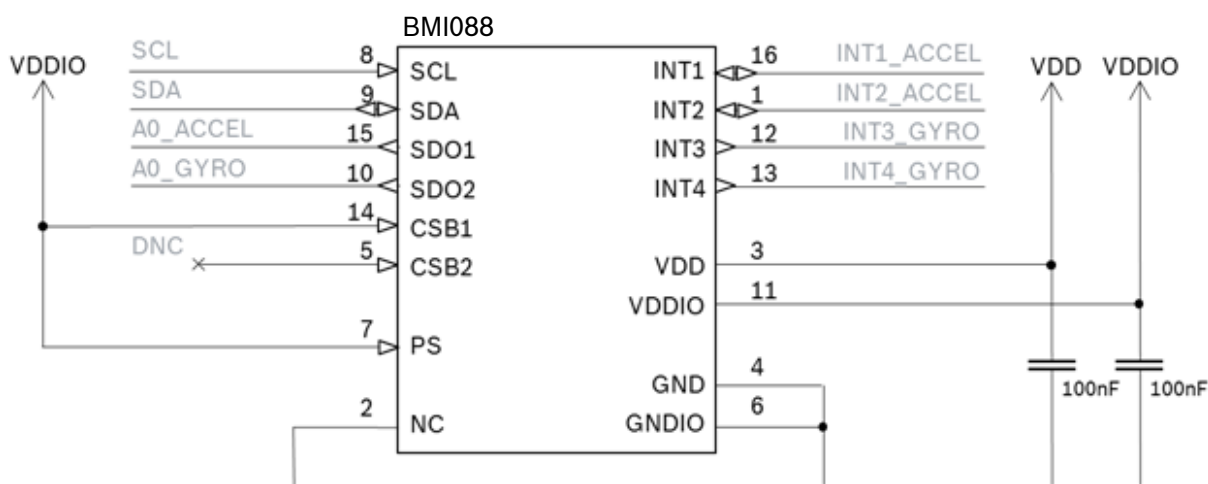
BMI088

VDDIO

SCL
8
SCL
SDA
9
SDA
A0_ACCEL
15
SDO1
A0_GYRO
10
SDO2
14
CSB1
DNC
5
CSB2
7
PS
2
NC

INT1
16
INT1_ACCEL
INT2
1
INT2_ACCEL
INT3
12
INT3_GYRO
INT4
13
INT4_GYRO
VDD
3
VDDIO
11
GND
4
GNDIO
6

VDD
VDDIO
100nF
100nF